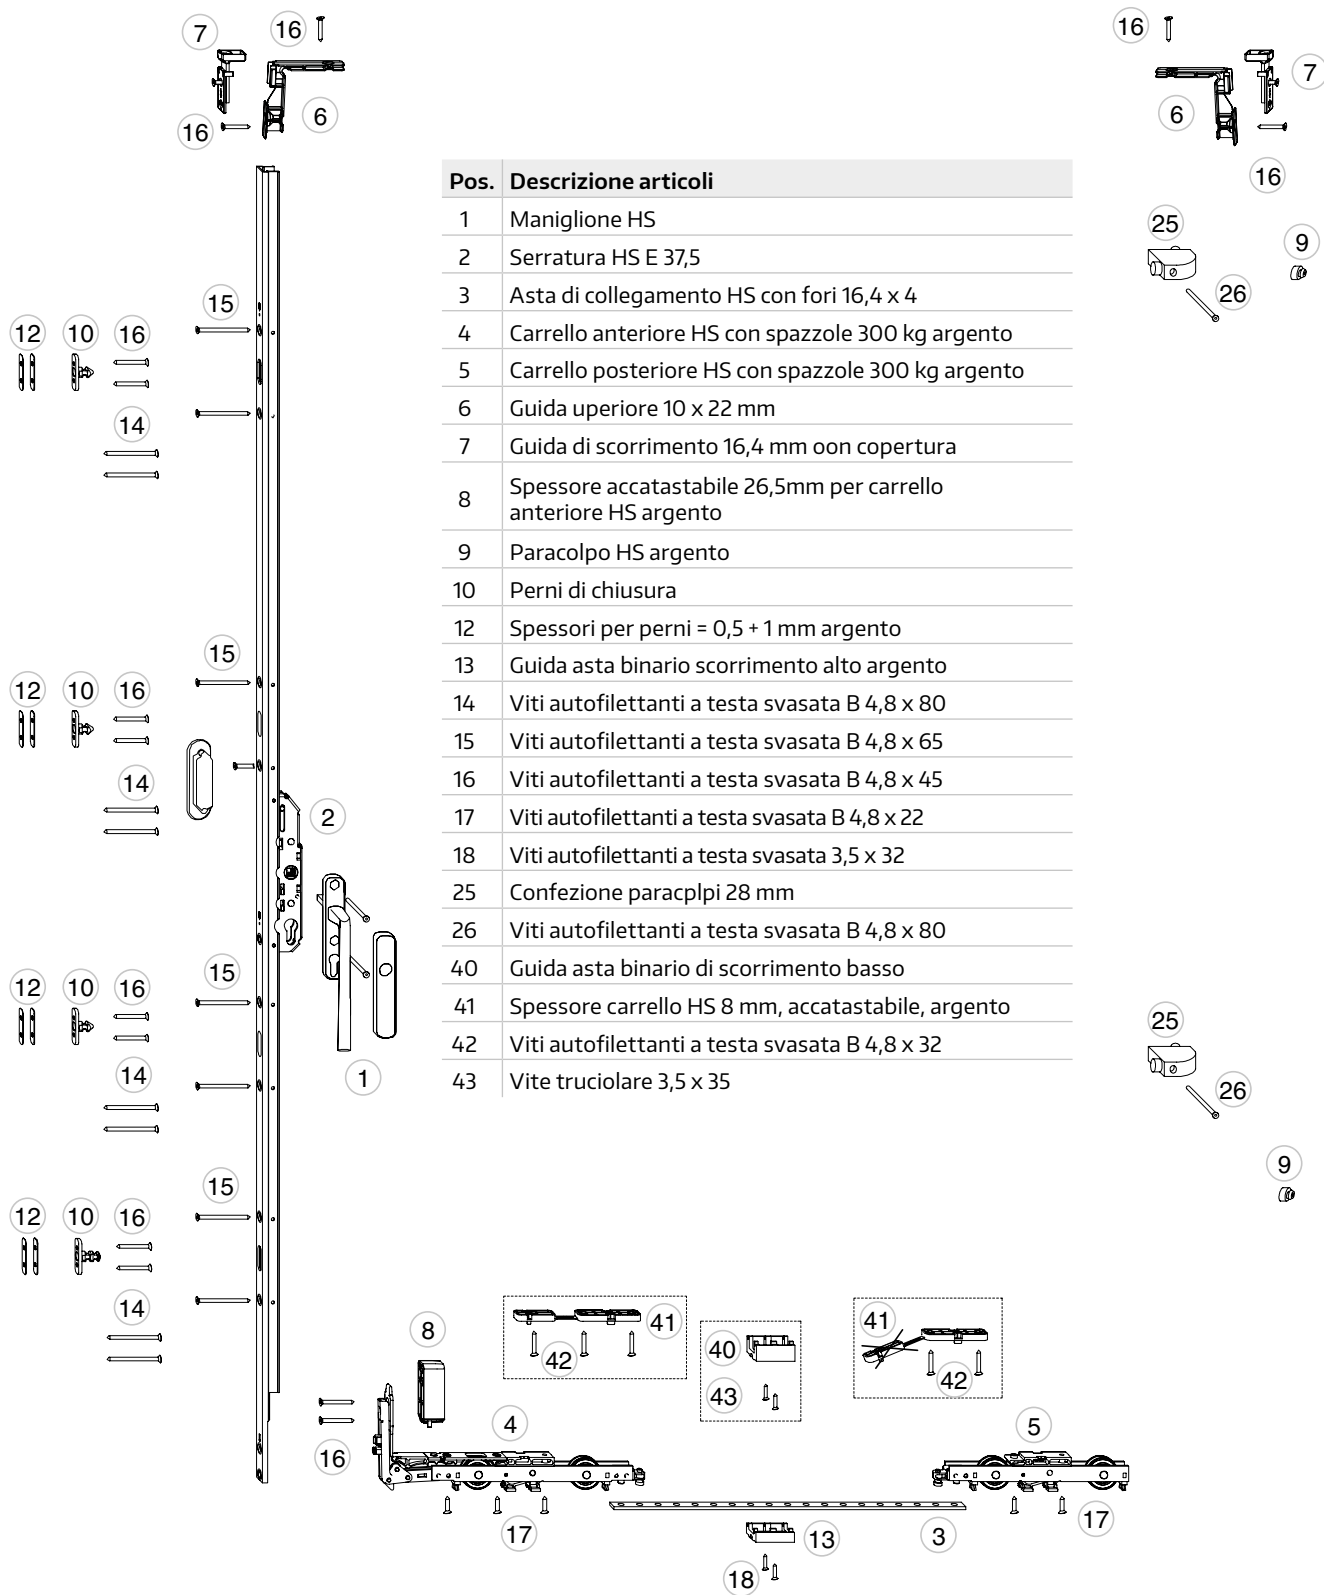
7 16
16 6

16
7
6
16

| Pos. | Descrizione articoli |
|---|---|
| 1 | Maniglione HS |
| 2 | Serratura HS E 37,5 |
| 3 | Asta di collegamento HS con fori 16,4 x 4 |
| 4 | Carrello anteriore HS con spazzole 300 kg argento |
| 5 | Carrello posteriore HS con spazzole 300 kg argento |
| 6 | Guida uperiore 10 x 22 mm |
| 7 | Guida di scorrimento 16,4 mm oon copertura |
| 8 | Spessore accatastabile 26,5mm per carrello anteriore HS argento |
| 9 | Paracolpo HS argento |
| 10 | Perni di chiusura |
| 12 | Spessori per perni = 0,5 + 1 mm argento |
| 13 | Guida asta binario scorrimento alto argento |
| 14 | Viti autofilettanti a testa svasata B 4,8 x 80 |
| 15 | Viti autofilettanti a testa svasata B 4,8 x 65 |
| 16 | Viti autofilettanti a testa svasata B 4,8 x 45 |
| 17 | Viti autofilettanti a testa svasata B 4,8 x 22 |
| 18 | Viti autofilettanti a testa svasata 3,5 x 32 |
| 25 | Confezione paracplpi 28 mm |
| 26 | Viti autofilettanti a testa svasata B 4,8 x 80 |
| 40 | Guida asta binario di scorrimento basso |
| 41 | Spessore carrello HS 8 mm, accatastabile, argento |
| 42 | Viti autofilettanti a testa svasata B 4,8 x 32 |
| 43 | Vite truciolare 3,5 x 35 |

25 9 26

15
12 10 16
14

15
12 10 16
14
2
1

15
12 10 16
14

15
12 10 16
14

25 26
9

8 41 42 40 43 41 42
16 4 5
17 13 3 17
18